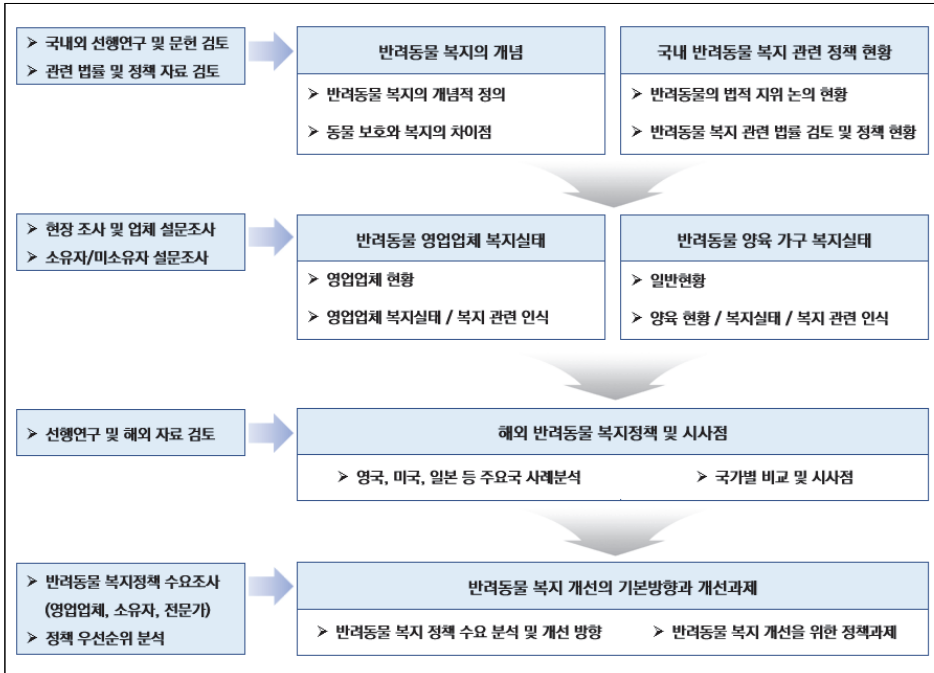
➢ 국내외 선행연구 및 문헌 검토
➢ 관련 법률 및 정책 자료 검토

반려동물 복지의 개념
➢ 반려동물 복지의 개념적 정의
➢ 동물 보호와 복지의 차이점

국내 반려동물 복지 관련 정책 현황
➢ 반려동물의 법적 지위 논의 현황
➢ 반려동물 복지 관련 법률 검토 및 정책 현황

➢ 현장 조사 및 업체 설문조사
➢ 소유자/미소유자 설문조사

반려동물 영업업체 복지실태
➢ 영업업체 현황
➢ 영업업체 복지실태 / 복지 관련 인식

반려동물 양육 가구 복지실태
➢ 일반현황
➢ 양육 현황 / 복지실태 / 복지 관련 인식

➢ 선행연구 및 해외 자료 검토

해외 반려동물 복지정책 및 시사점
➢ 영국, 미국, 일본 등 주요국 사례분석
➢ 국가별 비교 및 시사점

➢ 반려동물 복지정책 수요조사 (영업업체, 소유자, 전문가)
➢ 정책 우선순위 분석

반려동물 복지 개선의 기본방향과 개선과제
➢ 반려동물 복지 정책 수요 분석 및 개선 방향
➢ 반려동물 복지 개선을 위한 정책과제